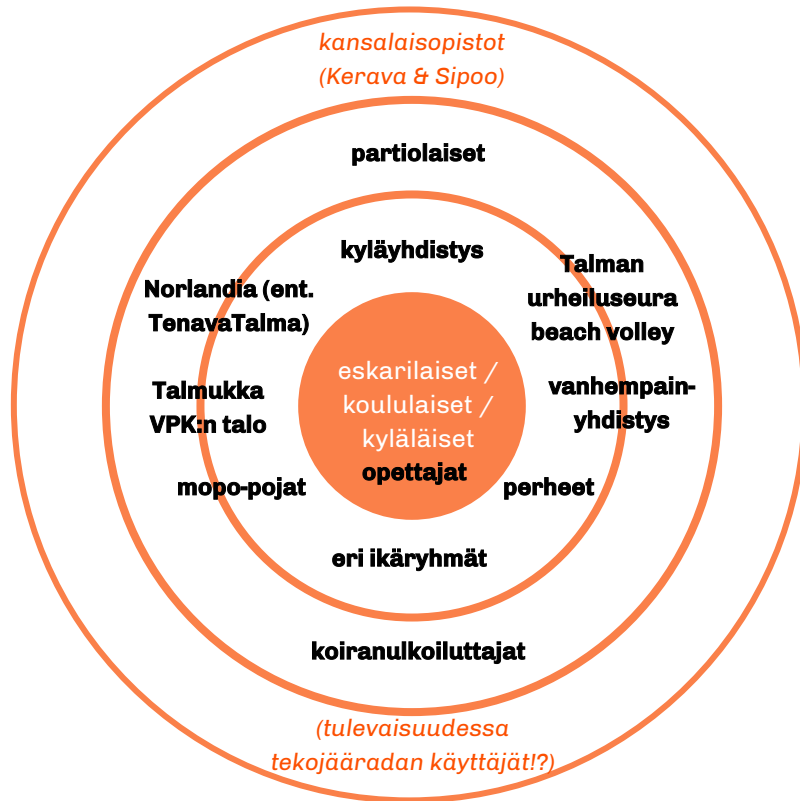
kansalaisopistot (Kerava & Sipoo)

partiolaiset

kyläyhdistys

Talman urheiluseura beach volley

Norlandia (ent. TenavaTalma)

Talmukka VPK:n talo

eskarilaiset / koululaiset / kyläläiset opettajat

vanhempain-yhdistys

mopo-pojat

perheet

eri ikäryhmät

koiranulkoiluttajat

(tulevaisuudessa tekojääradan käyttäjät!?)